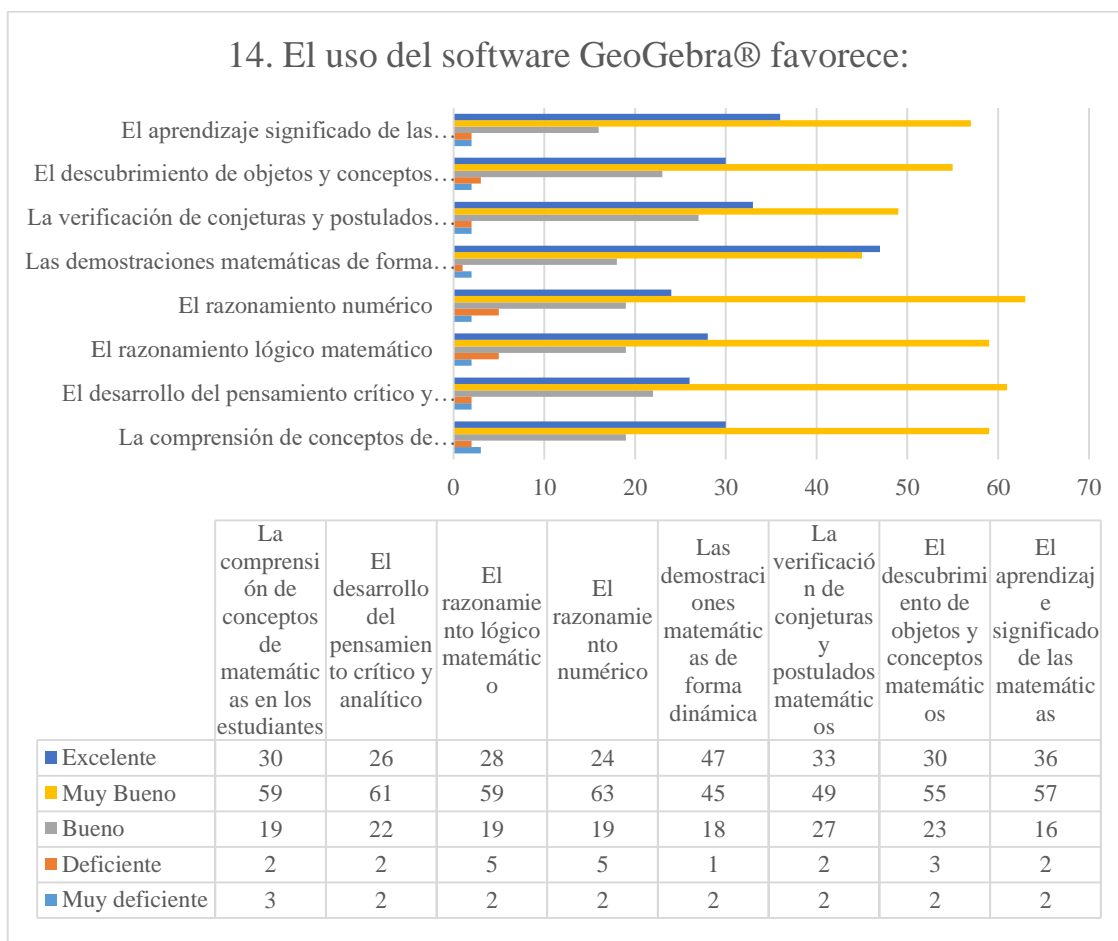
14. El uso del software GeoGebra® favorece:

El aprendizaje significado de las…
El descubrimiento de objetos y conceptos…
La verificación de conjeturas y postulados…
Las demostraciones matemáticas de forma…
El razonamiento numérico
El razonamiento lógico matemático
El desarrollo del pensamiento crítico y…
La comprensión de conceptos de…

0 10 20 30 40 50 60 70

| | La comprensión de conceptos de matemáticas en los estudiantes | El desarrollo del pensamiento crítico y analítico | El razonamiento lógico matemático | El razonamiento numérico | Las demostraciones matemáticas de forma dinámica | La verificación de conjeturas y postulados matemáticos | El descubrimiento de objetos y conceptos matemáticos | El aprendizaje significado de las matemáticas |
|---|---|---|---|---|---|---|---|---|
| Excelente | 30 | 26 | 28 | 24 | 47 | 33 | 30 | 36 |
| Muy Bueno | 59 | 61 | 59 | 63 | 45 | 49 | 55 | 57 |
| Bueno | 19 | 22 | 19 | 19 | 18 | 27 | 23 | 16 |
| Deficiente | 2 | 2 | 5 | 5 | 1 | 2 | 3 | 2 |
| Muy deficiente | 3 | 2 | 2 | 2 | 2 | 2 | 2 | 2 |